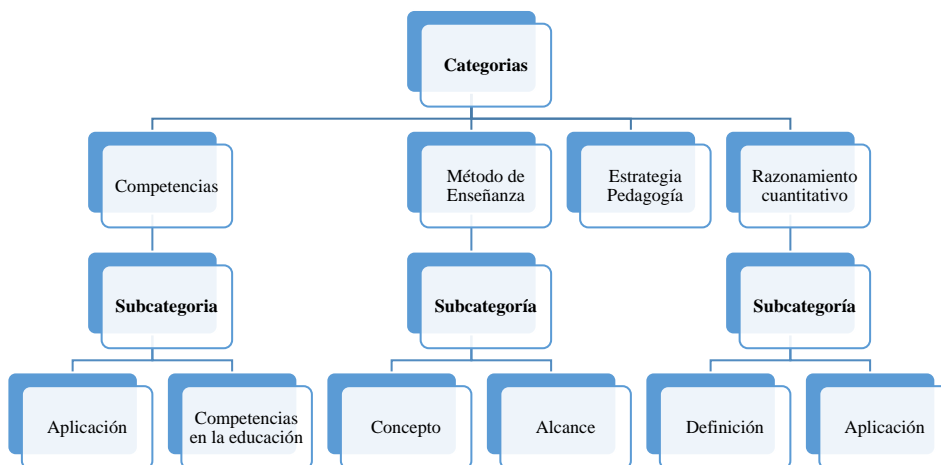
Categorias

Competencias

Método de Enseñanza

Estrategia Pedagogía

Razonamiento cuantitativo

Subcategoria

Subcategoría

Subcategoría

Aplicación

Competencias en la educación

Concepto

Alcance

Definición

Aplicación